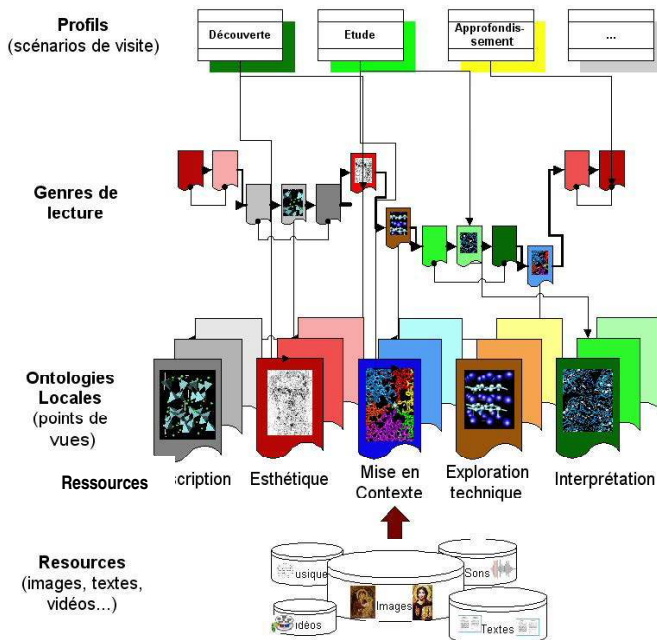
Profils
(scénarios de visite)

Découverte

Etude

Approfondissement

...

Genres de lecture

Ontologies Locales
(points de vues)

Ressources

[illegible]scription

Esthétique

Mise en Contexte

Exploration technique

Interprétation

Resources
(images, textes, vidéos...)

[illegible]usique

Sons

Images

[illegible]idéos

Textes